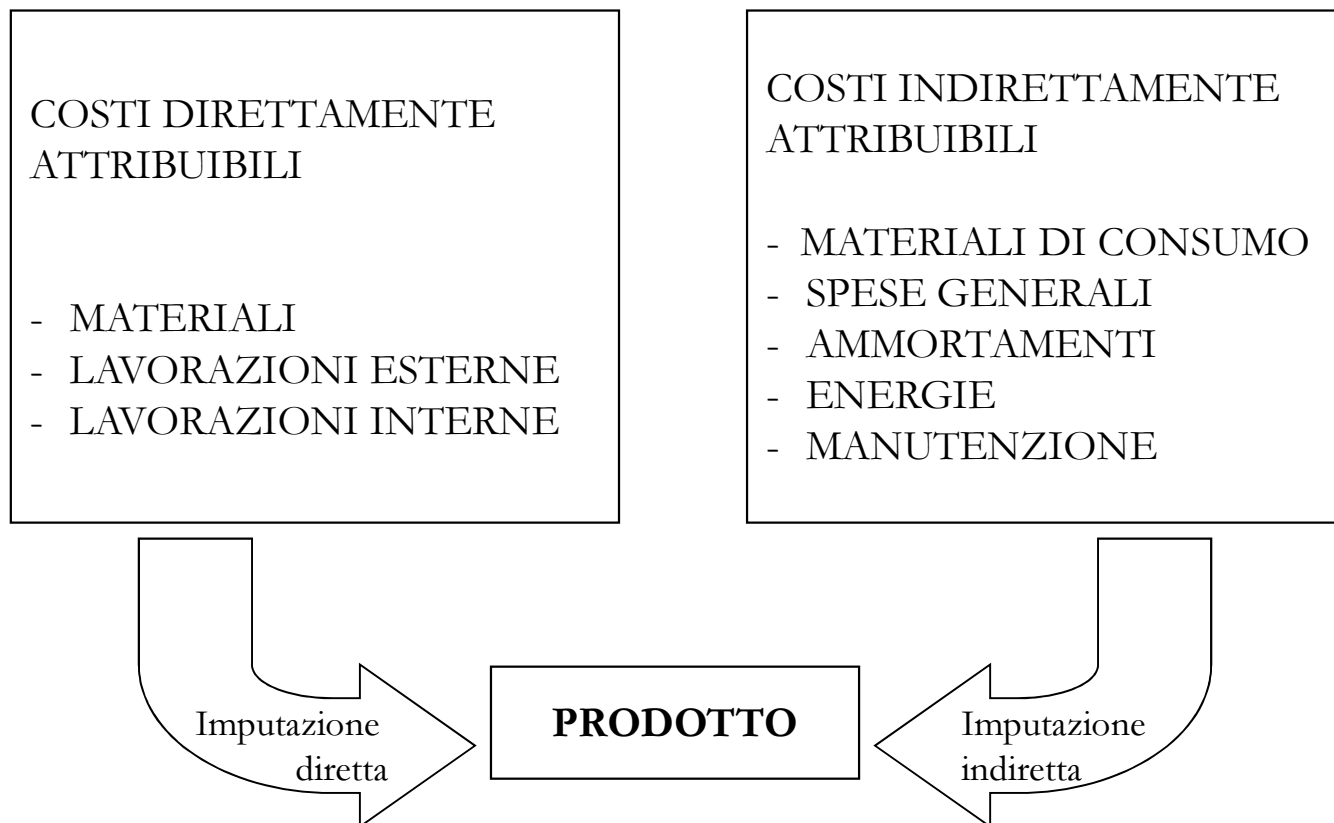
COSTI DIRETTAMENTE ATTRIBUIBILI

- MATERIALI
- LAVORAZIONI ESTERNE
- LAVORAZIONI INTERNE

COSTI INDIRETTAMENTE ATTRIBUIBILI

- MATERIALI DI CONSUMO
- SPESE GENERALI
- AMMORTAMENTI
- ENERGIE
- MANUTENZIONE

Imputazione diretta

**PRODOTTO**

Imputazione indiretta